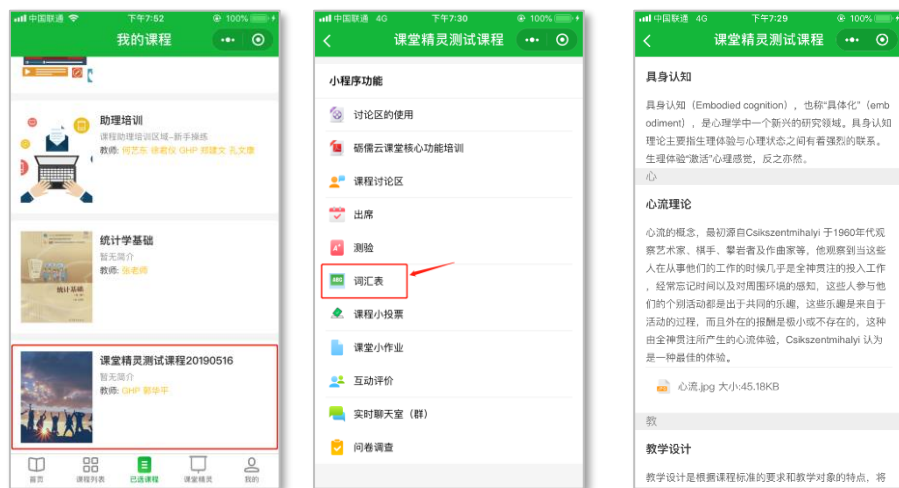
中国联通 下午7:52 100%
我的课程

助理培训
课程助理培训区域--新手操练
教师: 何艺东 徐敏仪 GHP 郑建文 孔文康

统计学基础
暂无简介
教师: 伍老师

统计基础

课堂精灵测试课程20190516
暂无简介
教师: GHP 郭华平

首页 课程列表 已选课程 课堂精灵 我的

中国联通 4G 下午7:30 100%
课堂精灵测试课程

小程序功能
讨论区的使用
砺儒云课堂核心功能培训
课程讨论区
出席
测验
词汇表
课程小投票
课堂小作业
互动评价
实时聊天室（群）
问卷调查

中国联通 4G 下午7:29 100%
课堂精灵测试课程

具身认知
具身认知（Embodied cognition），也称“具体化”（embodiment），是心理学中一个新兴的研究领域。具身认知理论主要指生理体验与心理状态之间有着强烈的联系。生理体验“激活”心理感觉，反之亦然。

心

心流理论
心流的概念，最初源自Csikszentmihalyi 于1960年代观察艺术家、棋手、攀岩者及作曲家等，他观察到当这些人在从事他们的工作时候几乎是全神贯注的投入工作，经常忘记时间以及对周围环境的感知，这些人参与他们的个别活动都是出于共同的乐趣，这些乐趣是来自于活动的过程，而且外在的报酬是极小或不存在的，这种由全神贯注所产生的心流体验，Csikszentmihalyi 认为是一种最佳的体验。

心流.jpg 大小:45.18KB

教

教学设计
教学设计是根据课程标准的要求和教学对象的特点，将